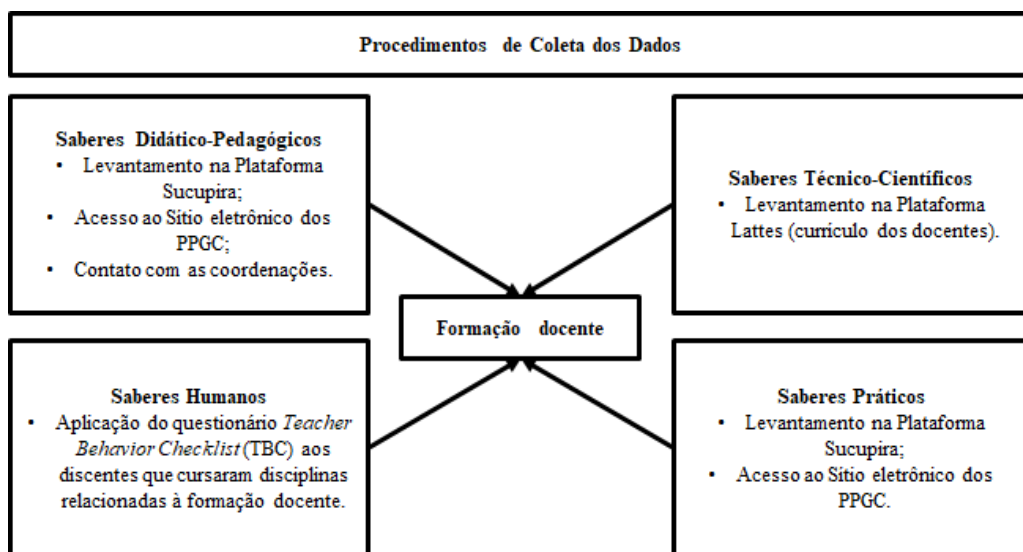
Procedimentos de Coleta dos Dados

Saberes Didático-Pedagógicos
- Levantamento na Plataforma Sucupira;
- Acesso ao Sítio eletrônico dos PPGC;
- Contato com as coordenações.

Saberes Técnico-Científicos
- Levantamento na Plataforma Lattes (currículo dos docentes).

Formação docente

Saberes Humanos
- Aplicação do questionário *Teacher Behavior Checklist* (TBC) aos discentes que cursaram disciplinas relacionadas à formação docente.

Saberes Práticos
- Levantamento na Plataforma Sucupira;
- Acesso ao Sítio eletrônico dos PPGC.